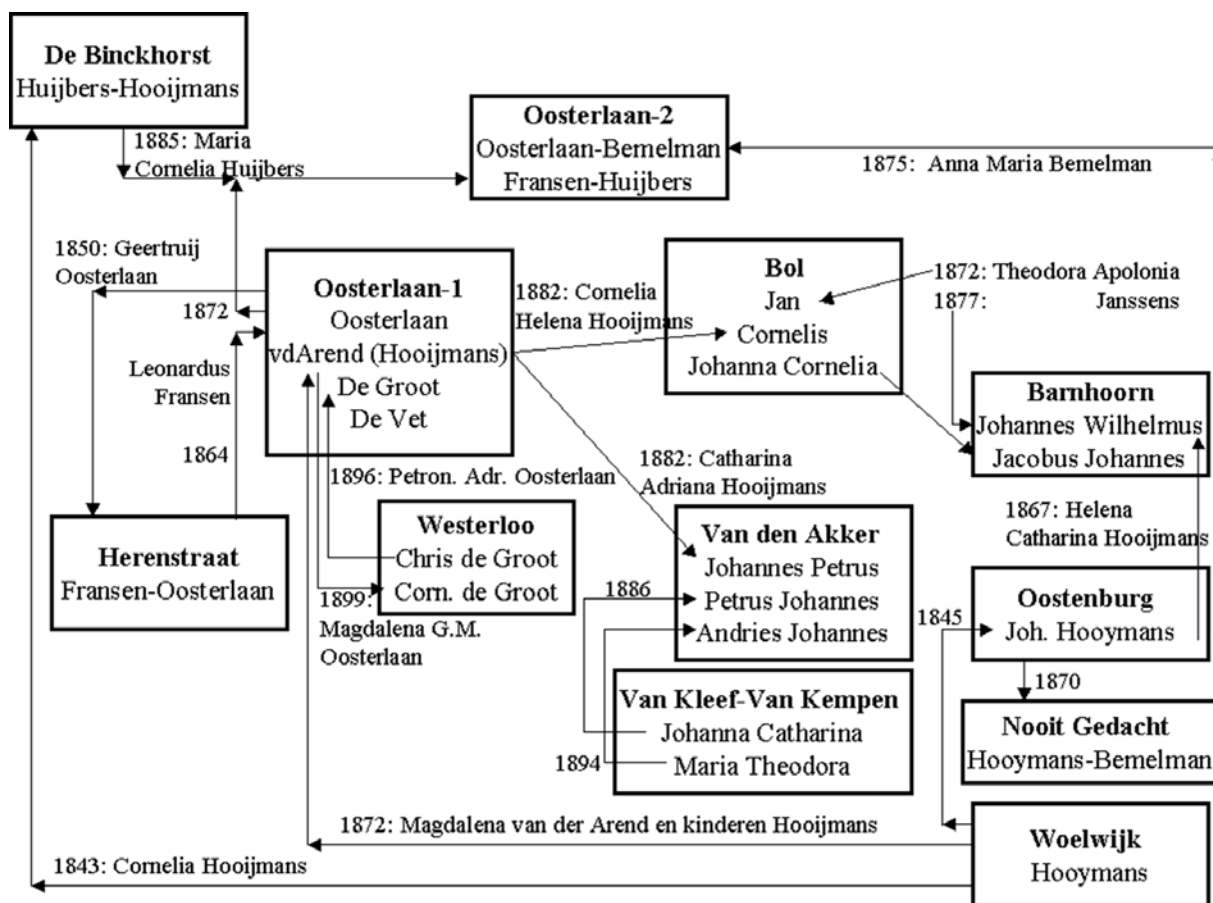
De Binckhorst
Huijbers-Hooijmans

1885: Maria Cornelia Huijbers

Oosterlaan-2
Oosterlaan-Bemelman
Fransen-Huijbers

1875: Anna Maria Bemelman

1850: Geertruij Oosterlaan

1872

Leonardus Fransen

1864

Oosterlaan-1
Oosterlaan
vdArend (Hooijmans)
De Groot
De Vet

1882: Cornelia Helena Hooijmans

Bol
Jan
Cornelis
Johanna Cornelia

1872: Theodora Apolonia
1877: Janssens

Barnhoorn
Johannes Wilhelmus
Jacobus Johannes

1896: Petron. Adr. Oosterlaan

1882: Catharina Adriana Hooijmans

Herenstraat
Fransen-Oosterlaan

Westerloo
Chris de Groot
Corn. de Groot

1899: Magdalena G.M. Oosterlaan

Van den Akker
Johannes Petrus
Petrus Johannes
Andries Johannes

1886

1867: Helena Catharina Hooijmans

1845

Oostenburg
Joh. Hooymans

1870

Van Kleef-Van Kempen
Johanna Catharina
Maria Theodora

1894

Nooit Gedacht
Hooymans-Bemelman

1872: Magdalena van der Arend en kinderen Hooijmans

1843: Cornelia Hooijmans

Woelwijk
Hooymans